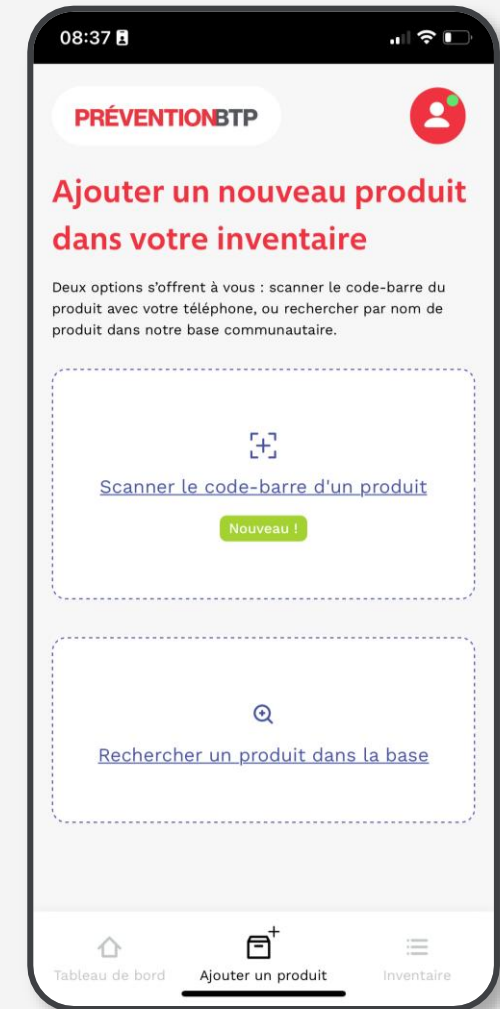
08:37

PRÉVENTIONBTP

Ajouter un nouveau produit dans votre inventaire

Deux options s'offrent à vous : scanner le code-barre du produit avec votre téléphone, ou rechercher par nom de produit dans notre base communautaire.

Scanner le code-barre d'un produit

Nouveau !

Rechercher un produit dans la base

Tableau de bord
Ajouter un produit
Inventaire